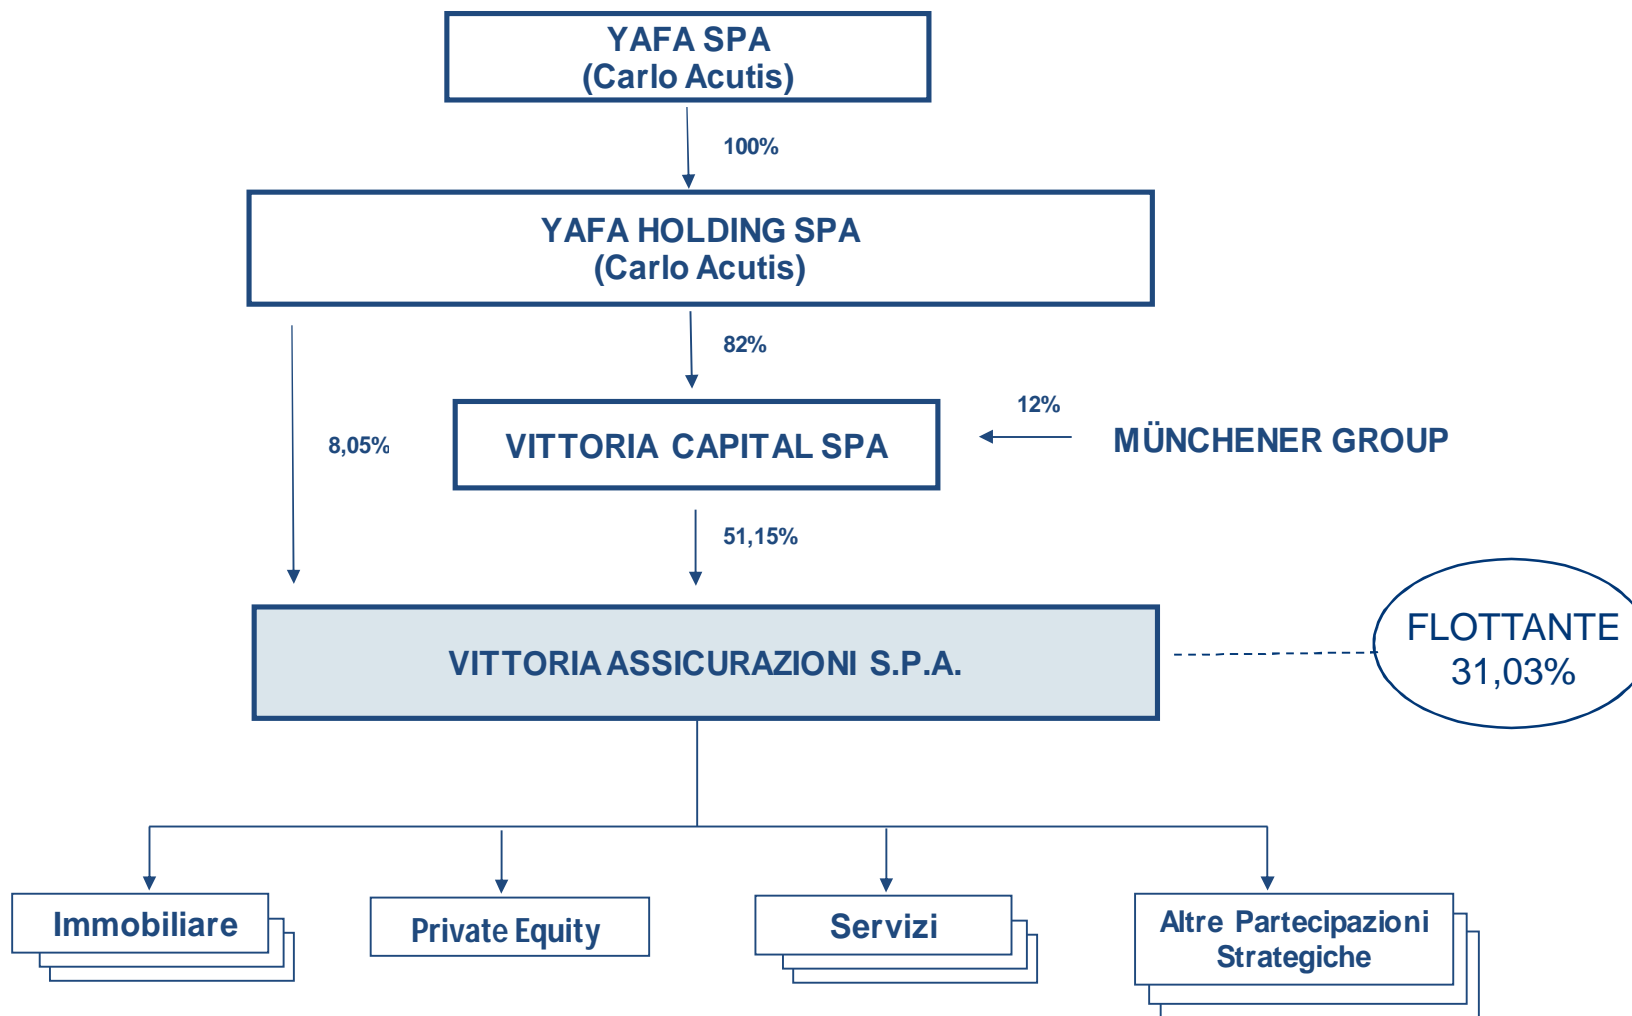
YAFA SPA
(Carlo Acutis)

100%

YAFA HOLDING SPA
(Carlo Acutis)

82%

8,05%

VITTORIA CAPITAL SPA

12%

MÜNCHENER GROUP

51,15%

VITTORIA ASSICURAZIONI S.P.A.

FLOTTANTE
31,03%

Immobiliare

Private Equity

Servizi

Altre Partecipazioni Strategiche